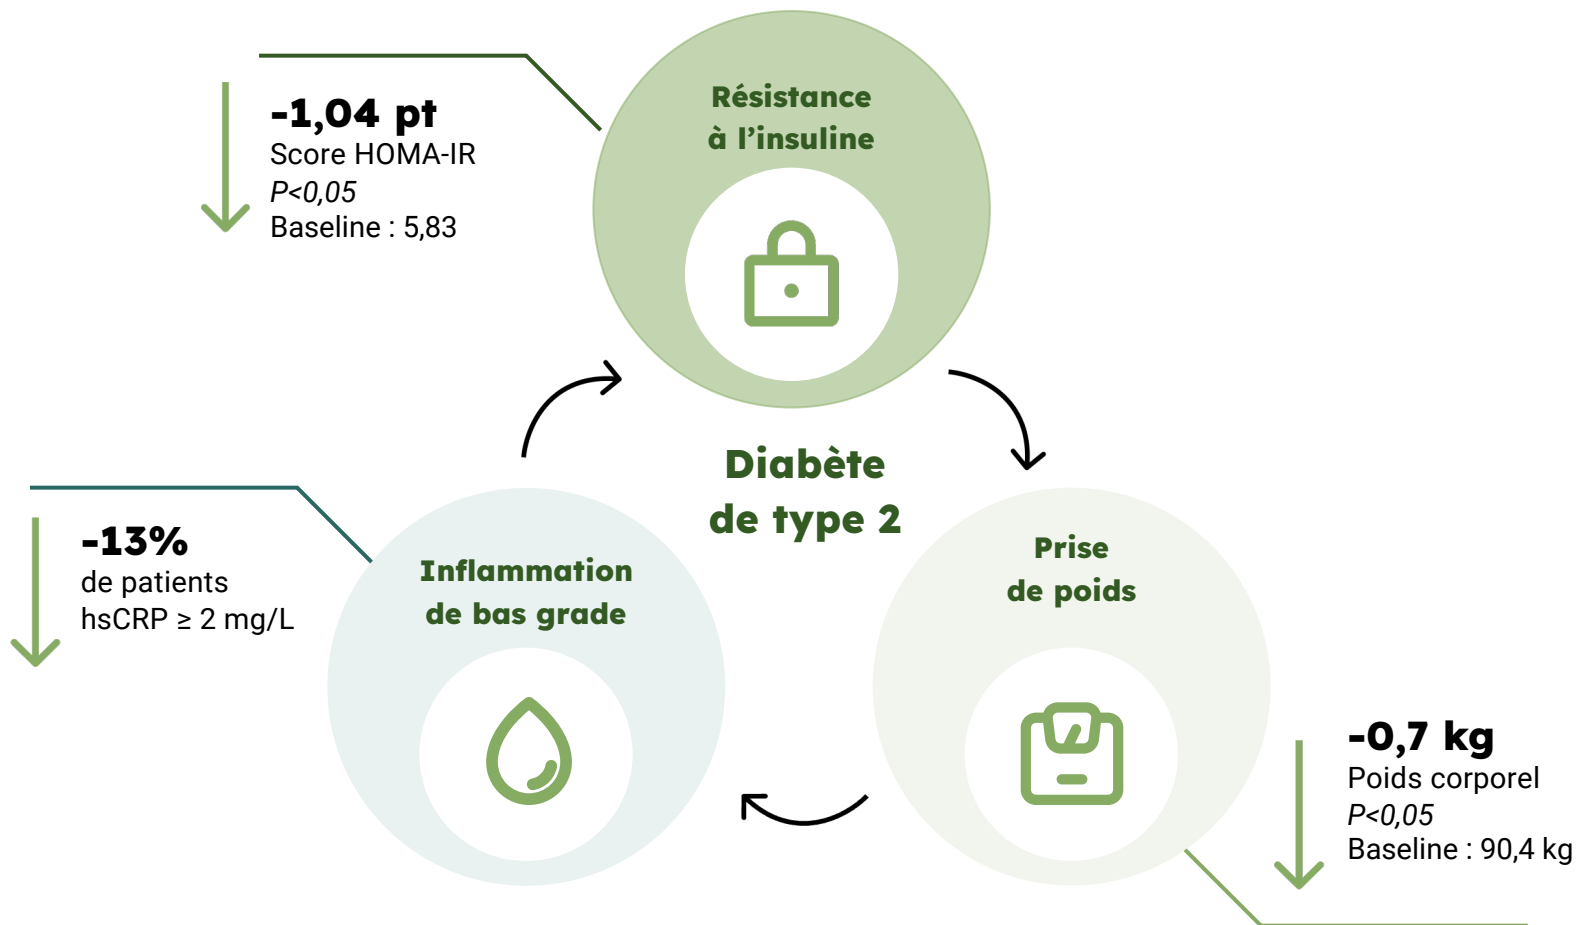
-1,04 pt
Score HOMA-IR
P<0,05
Baseline : 5,83

Résistance à l'insuline

Diabète de type 2

-13%
de patients hsCRP ≥ 2 mg/L

Inflammation de bas grade

Prise de poids

-0,7 kg
Poids corporel
P<0,05
Baseline : 90,4 kg